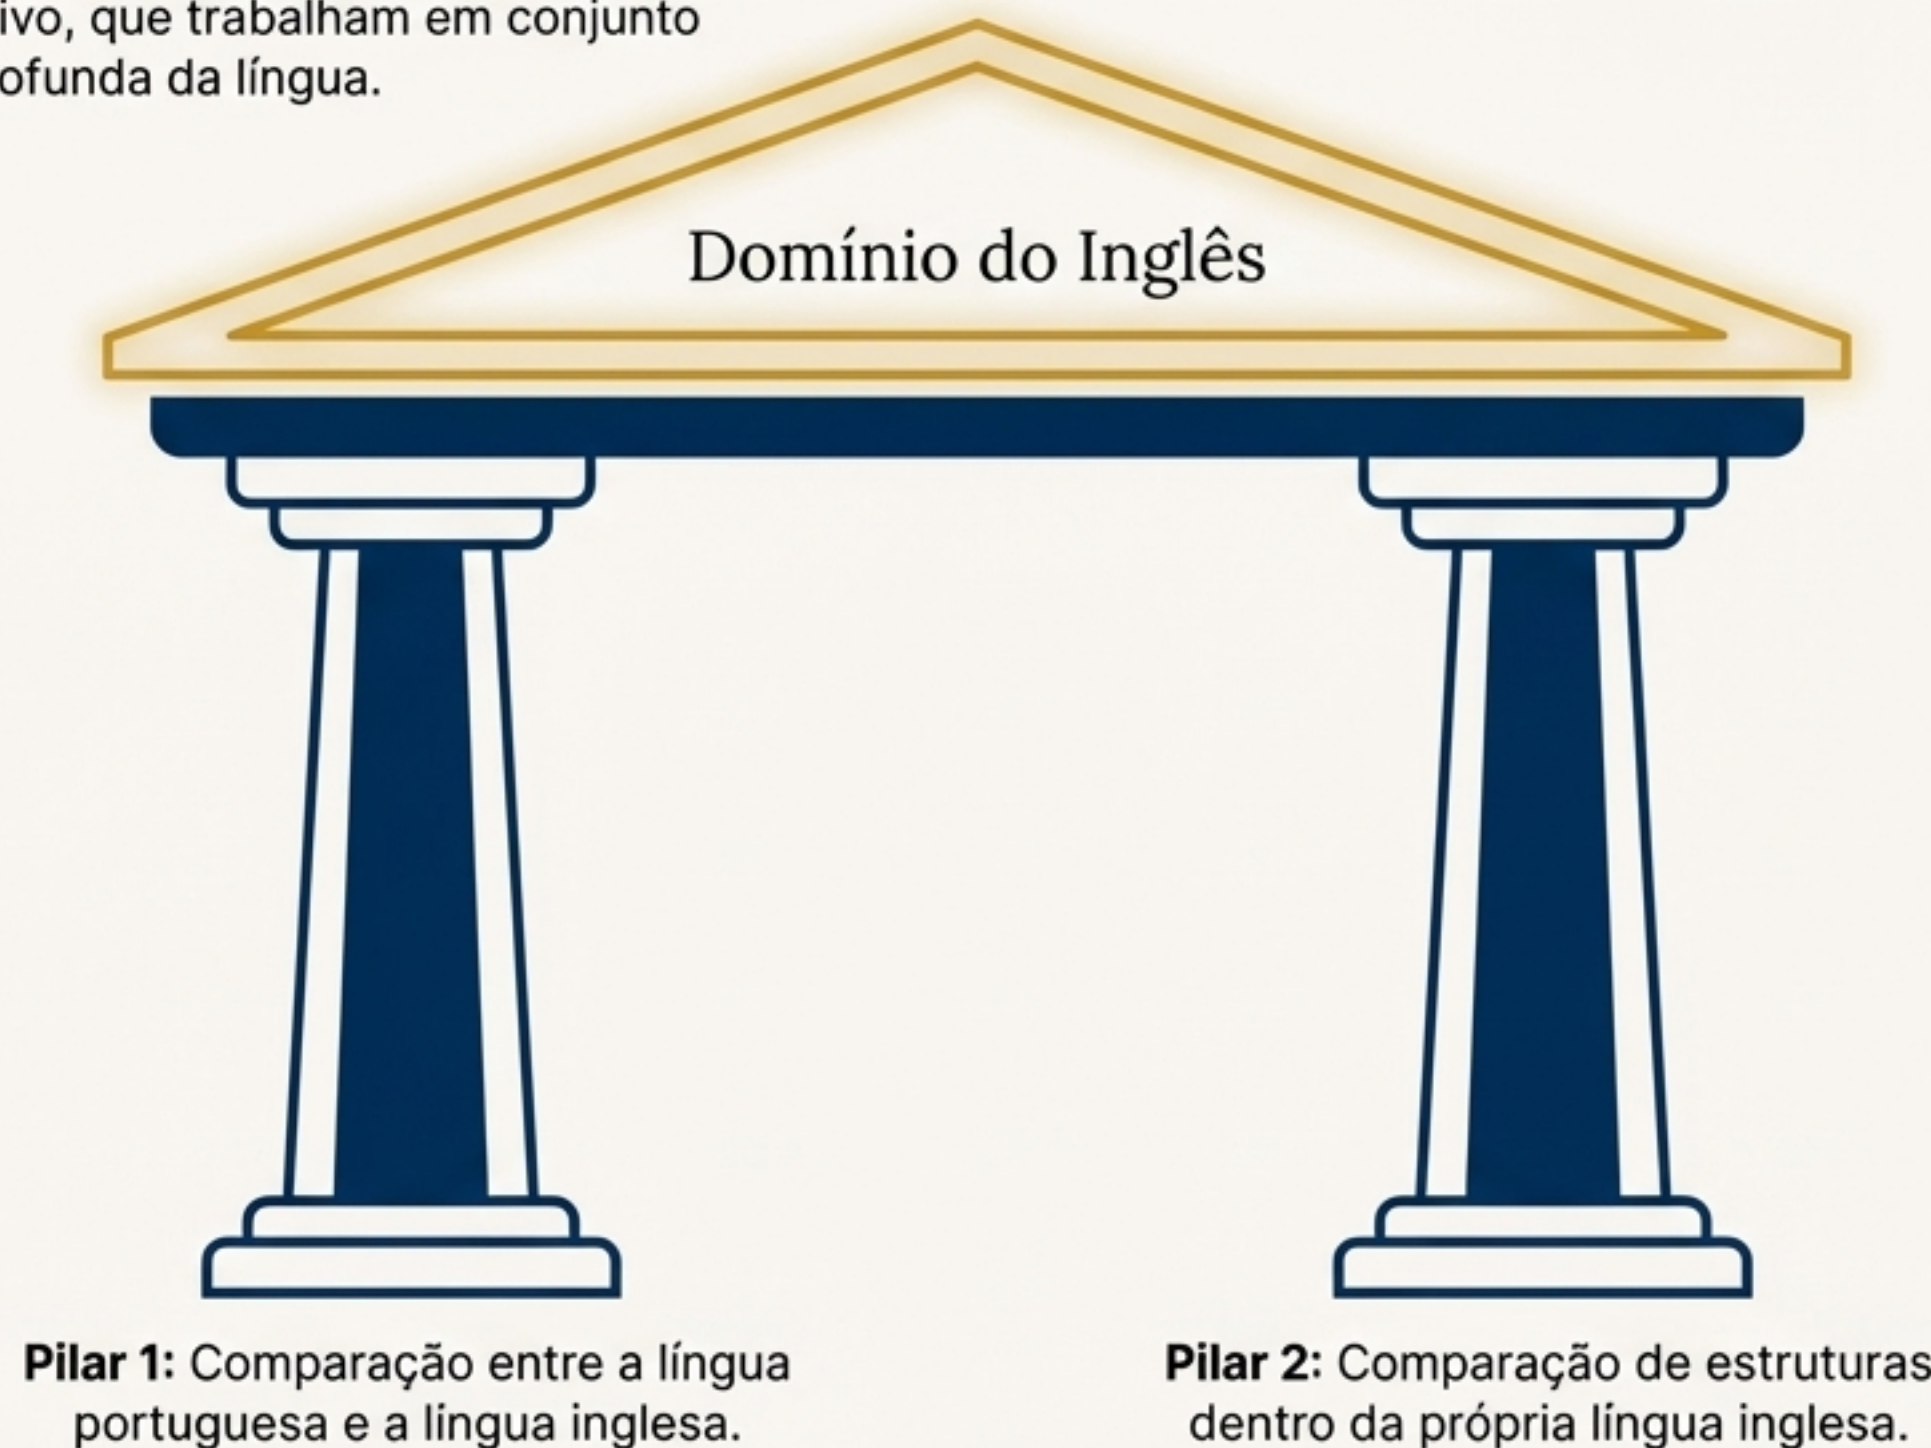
ivo, que trabalham em conjunto
ofunda da língua.

Domínio do Inglês

**Pilar 1:** Comparação entre a língua portuguesa e a língua inglesa.

**Pilar 2:** Comparação de estruturas dentro da própria língua inglesa.